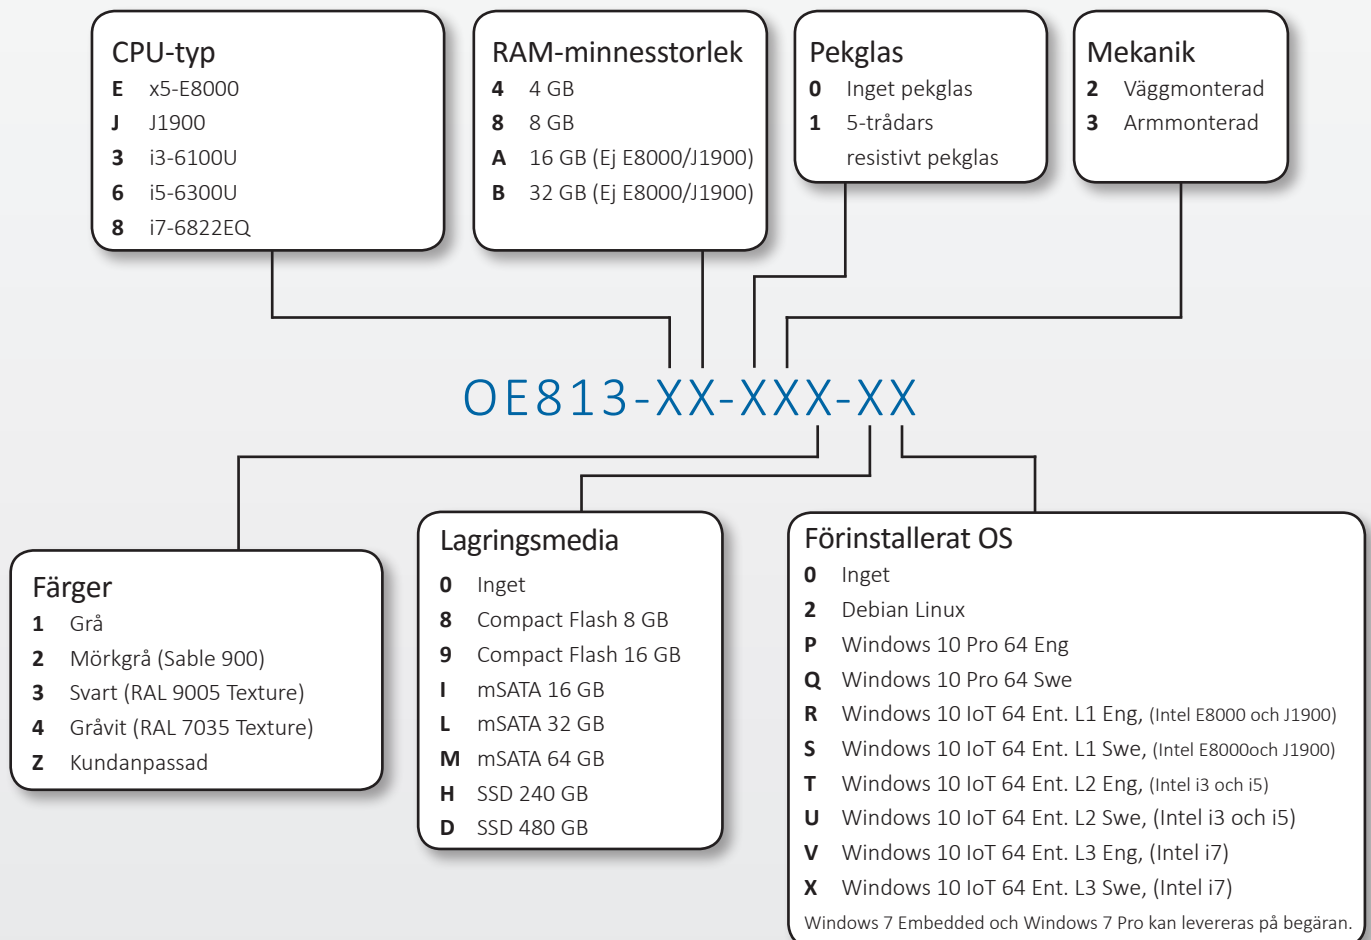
CPU-typ
**E** x5-E8000
**J** J1900
**3** i3-6100U
**6** i5-6300U
**8** i7-6822EQ

RAM-minnesstorlek
**4** 4 GB
**8** 8 GB
**A** 16 GB (Ej E8000/J1900)
**B** 32 GB (Ej E8000/J1900)

Pekglas
**0** Inget pekglas
**1** 5-trådars resistivt pekglas

Mekanik
**2** Väggmonterad
**3** Armmonterad

OE813-XX-XXX-XX

Färger
**1** Grå
**2** Mörkgrå (Sable 900)
**3** Svart (RAL 9005 Texture)
**4** Gråvit (RAL 7035 Texture)
**Z** Kundanpassad

Lagringsmedia
**0** Inget
**8** Compact Flash 8 GB
**9** Compact Flash 16 GB
**I** mSATA 16 GB
**L** mSATA 32 GB
**M** mSATA 64 GB
**H** SSD 240 GB
**D** SSD 480 GB

Förinstallerat OS
**0** Inget
**2** Debian Linux
**P** Windows 10 Pro 64 Eng
**Q** Windows 10 Pro 64 Swe
**R** Windows 10 IoT 64 Ent. L1 Eng, (Intel E8000 och J1900)
**S** Windows 10 IoT 64 Ent. L1 Swe, (Intel E8000och J1900)
**T** Windows 10 IoT 64 Ent. L2 Eng, (Intel i3 och i5)
**U** Windows 10 IoT 64 Ent. L2 Swe, (Intel i3 och i5)
**V** Windows 10 IoT 64 Ent. L3 Eng, (Intel i7)
**X** Windows 10 IoT 64 Ent. L3 Swe, (Intel i7)
Windows 7 Embedded och Windows 7 Pro kan levereras på begäran.